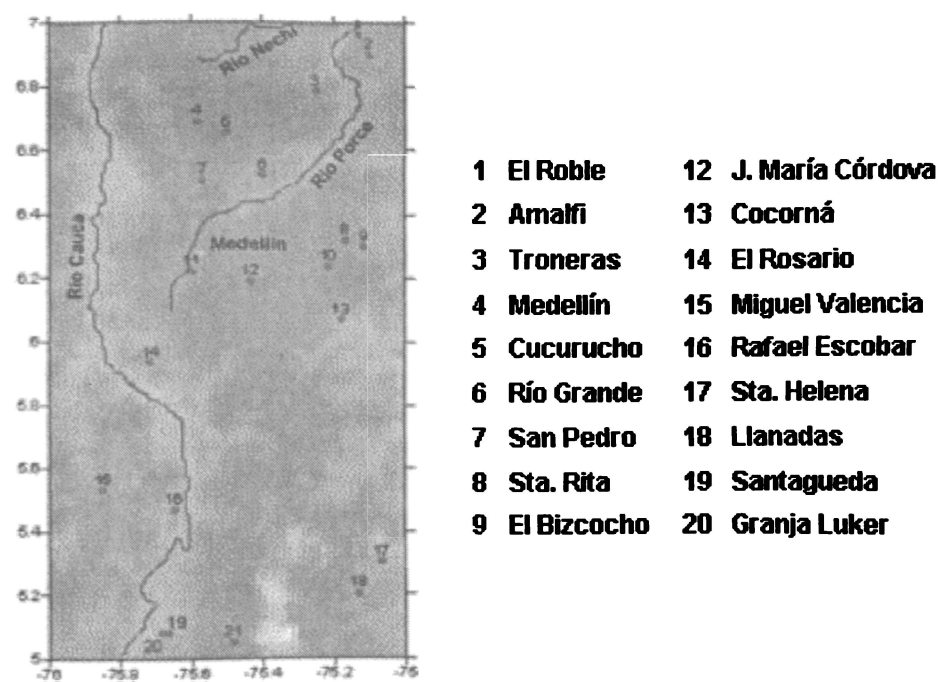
7
6.8
6.6
6.4
6.2
6
5.8
5.6
5.4
5.2
5
-76
-75.8
-75.6
-75.4
-75.2
-75

Río Nechí
Río Porce
Río Cauca
Medellín

1
2
3
4
5
6
7
8
9
10
11
12
13
14
15
16
17
18
19
20
21

| | | | |
|---|---|---|---|
| 1 | El Roble | 12 | J. María Córdova |
| 2 | Amalfi | 13 | Cocorná |
| 3 | Troneras | 14 | El Rosario |
| 4 | Medellín | 15 | Miguel Valencia |
| 5 | Cucurucho | 16 | Rafael Escobar |
| 6 | Río Grande | 17 | Sta. Helena |
| 7 | San Pedro | 18 | Llanadas |
| 8 | Sta. Rita | 19 | Santagueda |
| 9 | El Bizcocho | 20 | Granja Luker |